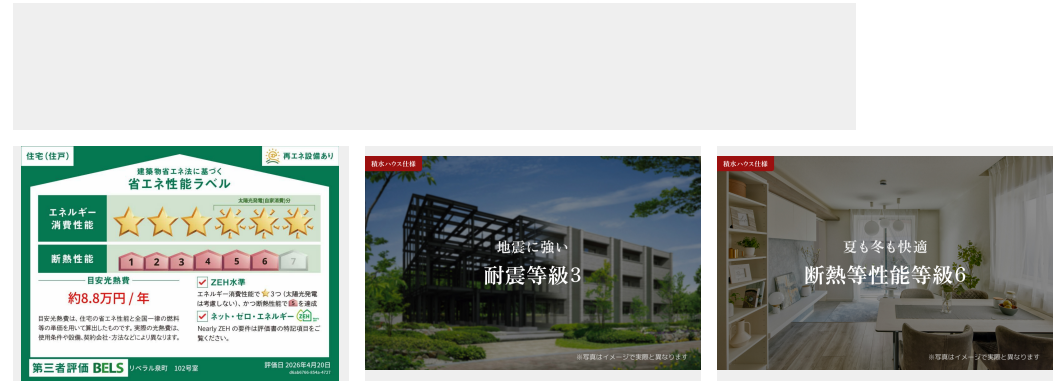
住宅(住戸)

再エネ設備あり

建築物省エネ法に基づく
省エネ性能ラベル

エネルギー消費性能

太陽光発電(自家消費)分

断熱性能

1 2 3 4 5 6 7

目安光熱費
約8.8万円 / 年

目安光熱費は、住宅の省エネ性能と全国一律の燃料等の単価を用いて算出したものです。実際の光熱費は、使用条件や設備、契約会社・方法などにより異なります。

ZEH水準
エネルギー消費性能で3つ(太陽光発電は考慮しない)、かつ断熱性能で5を達成

ネット・ゼロ・エネルギー ZEH
Nearly ZEH の要件は評価書の特記項目をご覧ください。

第三者評価 BELS リベラル泉町 102号室

評価日 2026年4月20日

積水ハウス仕様

地震に強い
耐震等級3

※写真はイメージで実際と異なります

積水ハウス仕様

夏も冬も快適
断熱等性能等級6

※写真はイメージで実際と異なります